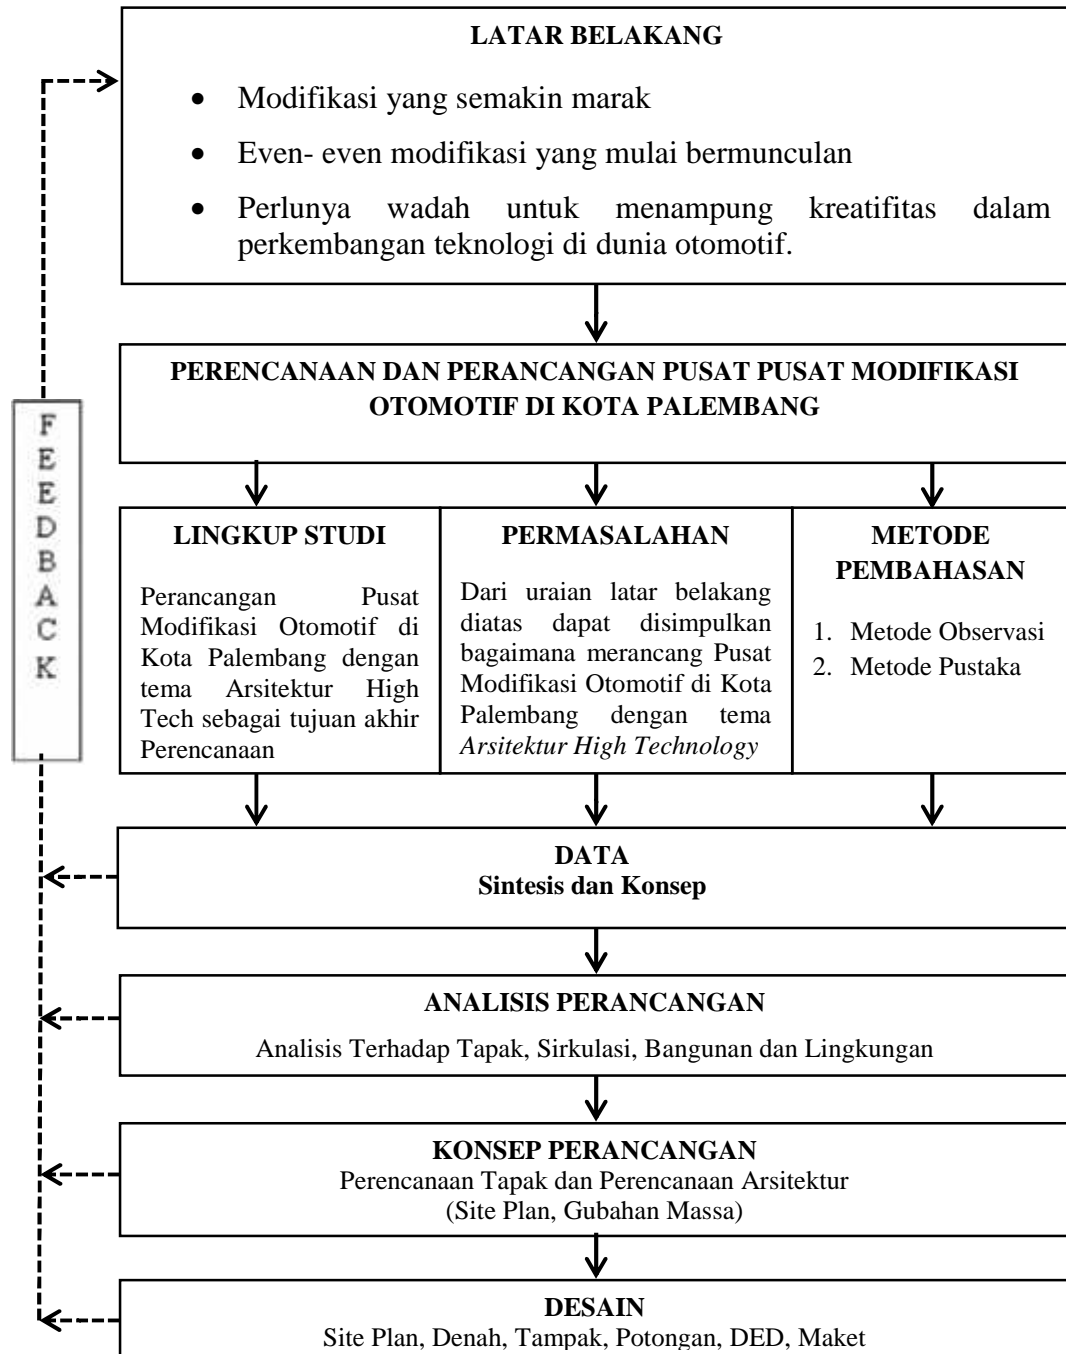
LATAR BELAKANG

- Modifikasi yang semakin marak
- Even- even modifikasi yang mulai bermunculan
- Perlunya wadah untuk menampung kreatifitas dalam perkembangan teknologi di dunia otomotif.

PERENCANAAN DAN PERANCANGAN PUSAT PUSAT MODIFIKASI OTOMOTIF DI KOTA PALEMBANG

FEEDBACK

LINGKUP STUDI

Perancangan Pusat Modifikasi Otomotif di Kota Palembang dengan tema Arsitektur High Tech sebagai tujuan akhir Perencanaan

PERMASALAHAN

Dari uraian latar belakang diatas dapat disimpulkan bagaimana merancang Pusat Modifikasi Otomotif di Kota Palembang dengan tema *Arsitektur High Technology*

METODE PEMBAHASAN

1. Metode Observasi
2. Metode Pustaka

DATA
Sintesis dan Konsep

ANALISIS PERANCANGAN

Analisis Terhadap Tapak, Sirkulasi, Bangunan dan Lingkungan

KONSEP PERANCANGAN
Perencanaan Tapak dan Perencanaan Arsitektur
(Site Plan, Gubahan Massa)

DESAIN
Site Plan, Denah, Tampak, Potongan, DED, Maket